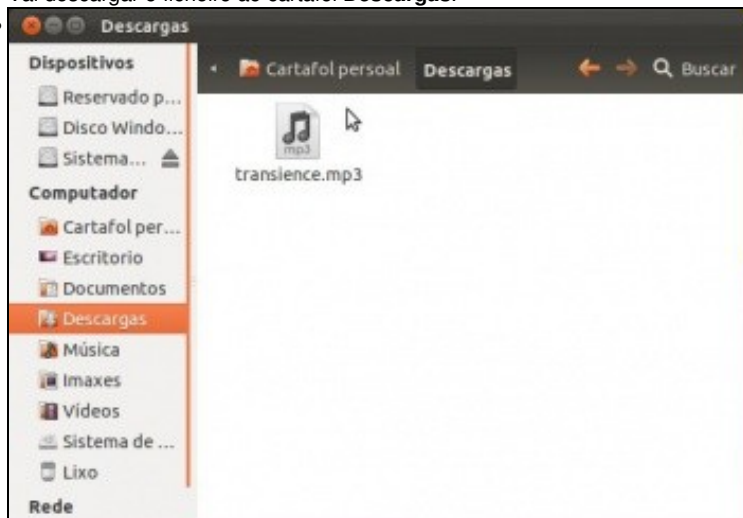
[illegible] descargar o ficheiro ao cartafol Descargas.

Descargas

Dispositivos
Reservado p...
Disco Windo...
Sistema...
Computador
Cartafol per...
Escritorio
Documentos
Descargas
Música
Imaxes
Vídeos
Sistema de ...
Lixo
Rede

Cartafol persoal
Descargas
Buscar

mp3
transience.mp3